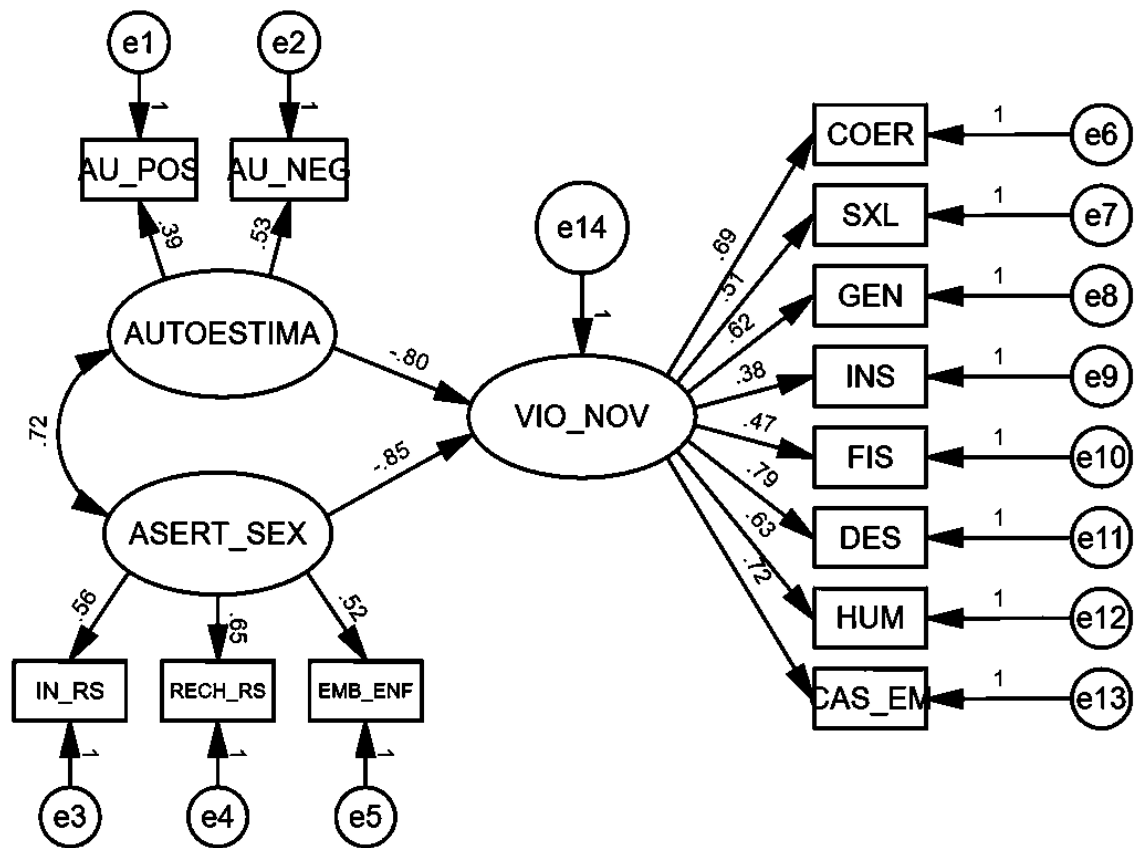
e1
e2
1
1
AU_POS
AU_NEG
.39
.53
AUTOESTIMA
.72
ASERT_SEX
.56
.65
.52
IN_RS
RECH_RS
EMB_ENF
1
1
1
e3
e4
e5
-.80
-.85
e14
1
VIO_NOV
.69
.51
.62
.38
.47
.79
.63
.72
COER
SXL
GEN
INS
FIS
DES
HUM
CAS_EM
1
1
1
1
1
1
1
1
e6
e7
e8
e9
e10
e11
e12
e13